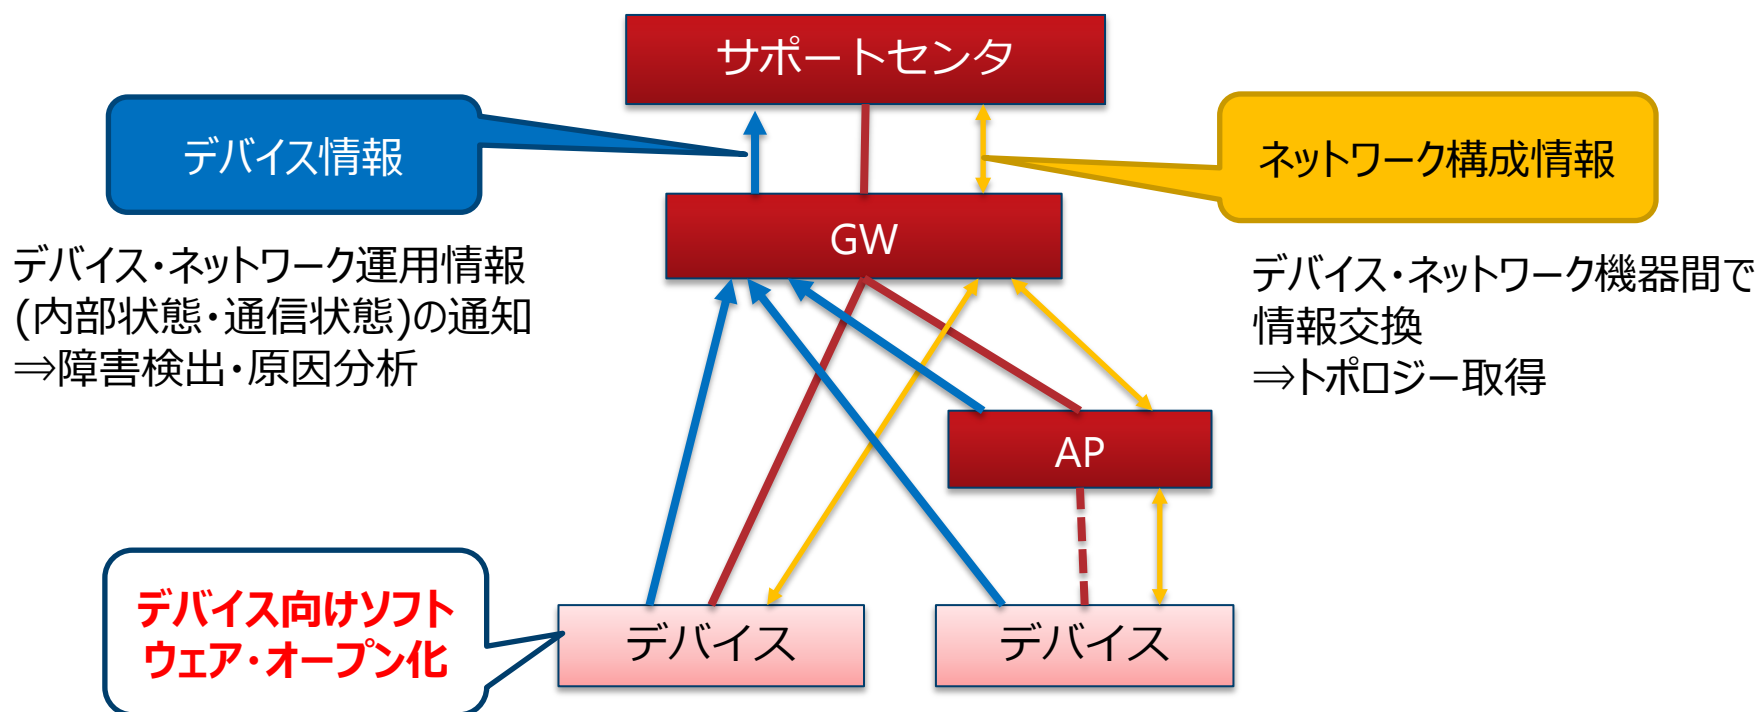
サポートセンタ

デバイス情報

ネットワーク構成情報

GW

デバイス・ネットワーク運用情報
(内部状態・通信状態)の通知
⇒障害検出・原因分析

デバイス・ネットワーク機器間で
情報交換
⇒トポロジー取得

AP

デバイス向けソフトウェア・オープン化

デバイス

デバイス